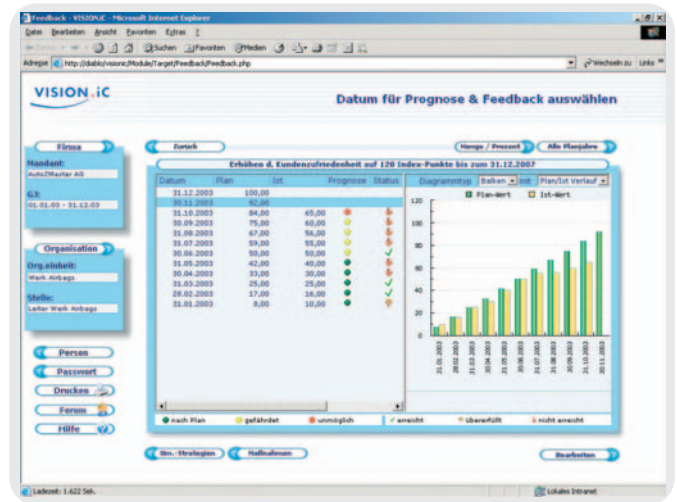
Feedback - VISIOPuC - Microsoft Internet Explorer

Datei Bearbeiten Ansicht Favoriten Extras ?

Zurück Suchen Favoriten Medien

Adresse http://diablo/visionic/Module/Target/Feedback/Feedback.php

Wechseln zu Links

VISION.iC

Datum für Prognose & Feedback auswählen

Firma

Mandant:
AutoZMaster AG

GJ:
01.01.03 - 31.12.03

Organisation

Org.einheit:
Werk Airbags

Stelle:
Leiter Werk Airbags

Person

Passwort

Drucken

Forum

Hilfe

Zurück

Menge / Prozent

Alle Planjahre

Erhöhen d. Kundenzufriedenheit auf 120 Index-Punkte bis zum 31.12.2003

| Datum | Plan | Ist | Prognose | Status |
|---|---|---|---|---|
| 31.12.2003 | 100,00 | | | |
| 30.11.2003 | 92,00 | | | |
| 31.10.2003 | 84,00 | 65,00 | | |
| 30.09.2003 | 75,00 | 60,00 | | |
| 31.08.2003 | 67,00 | 56,00 | | |
| 31.07.2003 | 59,00 | 55,00 | | |
| 30.06.2003 | 50,00 | 50,00 | | ✓ |
| 31.05.2003 | 42,00 | 40,00 | | |
| 30.04.2003 | 33,00 | 30,00 | | |
| 31.03.2003 | 25,00 | 25,00 | | ✓ |
| 28.02.2003 | 17,00 | 16,00 | | ✓ |
| 31.01.2003 | 8,00 | 10,00 | | |

Diagrammtyp Balken mit Plan/Ist Verlauf

Plan-Wert Ist-Wert

120
100
80
60
40
20
0

31.01.2003 28.02.2003 31.03.2003 30.04.2003 31.05.2003 30.06.2003 31.07.2003 31.08.2003 30.09.2003 31.10.2003 30.11.2003

nach Plan gefährdet unmöglich erreicht übererfüllt nicht erreicht

Um.-Strategien Maßnahmen Bearbeiten

Ladezeit: 1.622 Sek.

Lokales Intranet